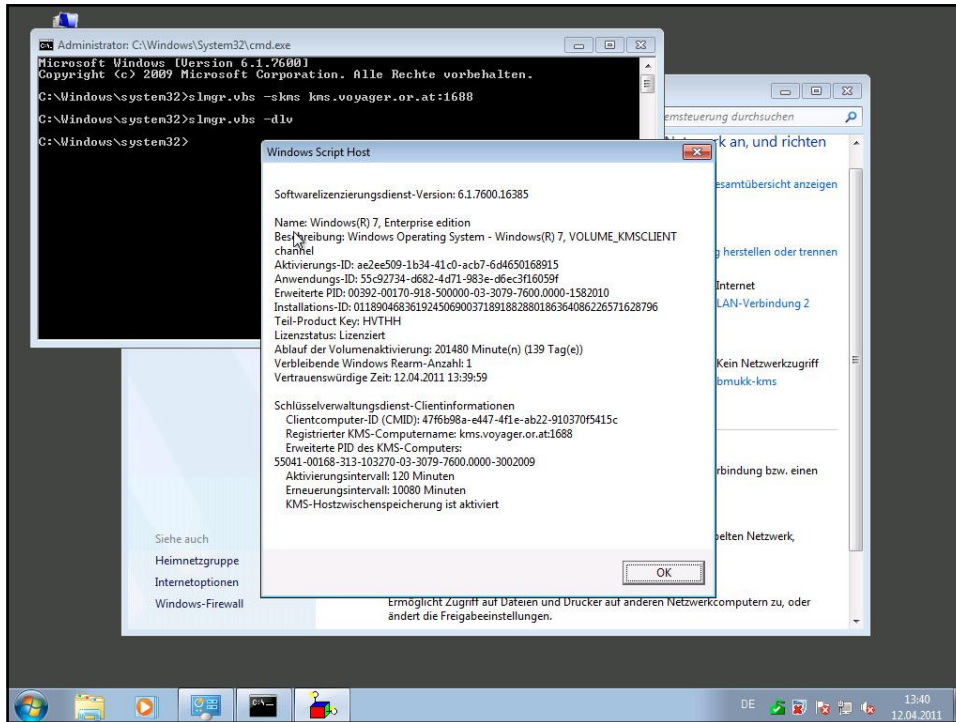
Administrator: C:\Windows\System32\cmd.exe

Microsoft Windows [Version 6.1.7600]
Copyright (c) 2009 Microsoft Corporation. Alle Rechte vorbehalten.

C:\Windows\system32>slmgr.vbs -skms kms.voyager.or.at:1688

C:\Windows\system32>slmgr.vbs -dlv

C:\Windows\system32>

emsteuerung durchsuchen

rk an, und richten

esamtübersicht anzeigen

g herstellen oder trennen

Internet

LAN-Verbindung 2

Kein Netzwerkzugriff

bmukk-kms

rbindung bzw. einen

belten Netzwerk,

Windows Script Host

Softwarelizenzierungsdienst-Version: 6.1.7600.16385

Name: Windows(R) 7, Enterprise edition
Beschreibung: Windows Operating System - Windows(R) 7, VOLUME_KMSCLIENT channel
Aktivierungs-ID: ae2ee509-1b34-41c0-acb7-6d4650168915
Anwendungs-ID: 55c92734-d682-4d71-983e-d6ec3f16059f
Erweiterte PID: 00392-00170-918-500000-03-3079-7600.0000-1582010
Installations-ID: 011890468361924506900371891882880186364086226571628796
Teil-Product Key: HVTHH
Lizenzstatus: Lizenziert
Ablauf der Volumenaktivierung: 201480 Minute(n) (139 Tag(e))
Verbleibende Windows Rearm-Anzahl: 1
Vertrauenswürdige Zeit: 12.04.2011 13:39:59

Schlüsselverwaltungsdienst-Clientinformationen
Clientcomputer-ID (CMID): 47f6b98a-e447-4f1e-ab22-910370f5415c
Registrierter KMS-Computername: kms.voyager.or.at:1688
Erweiterte PID des KMS-Computers:
55041-00168-313-103270-03-3079-7600.0000-3002009
Aktivierungsintervall: 120 Minuten
Erneuerungsintervall: 10080 Minuten
KMS-Hostzwischenspeicherung ist aktiviert

OK

Siehe auch
Heimnetzgruppe
Internetoptionen
Windows-Firewall

Ermöglicht Zugriff auf Dateien und Drucker auf anderen Netzwerkcomputern zu, oder ändert die Freigabeeinstellungen.

DE
13:40
12.04.2011